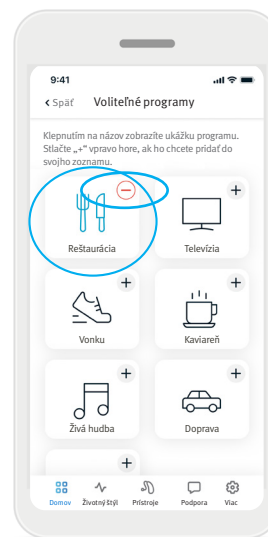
9:41

‹ Späť Voliteľné programy

Klepnutím na názov zobrazíte ukážku programu. Stlačte „+" vpravo hore, ak ho chcete pridať do svojho zoznamu.

Reštaurácia

+
Televízia

+
Vonku

+
Kaviareň

+
Živá hudba

+
Doprava

+

Domov Životný štýl Prístroje Podpora Viac